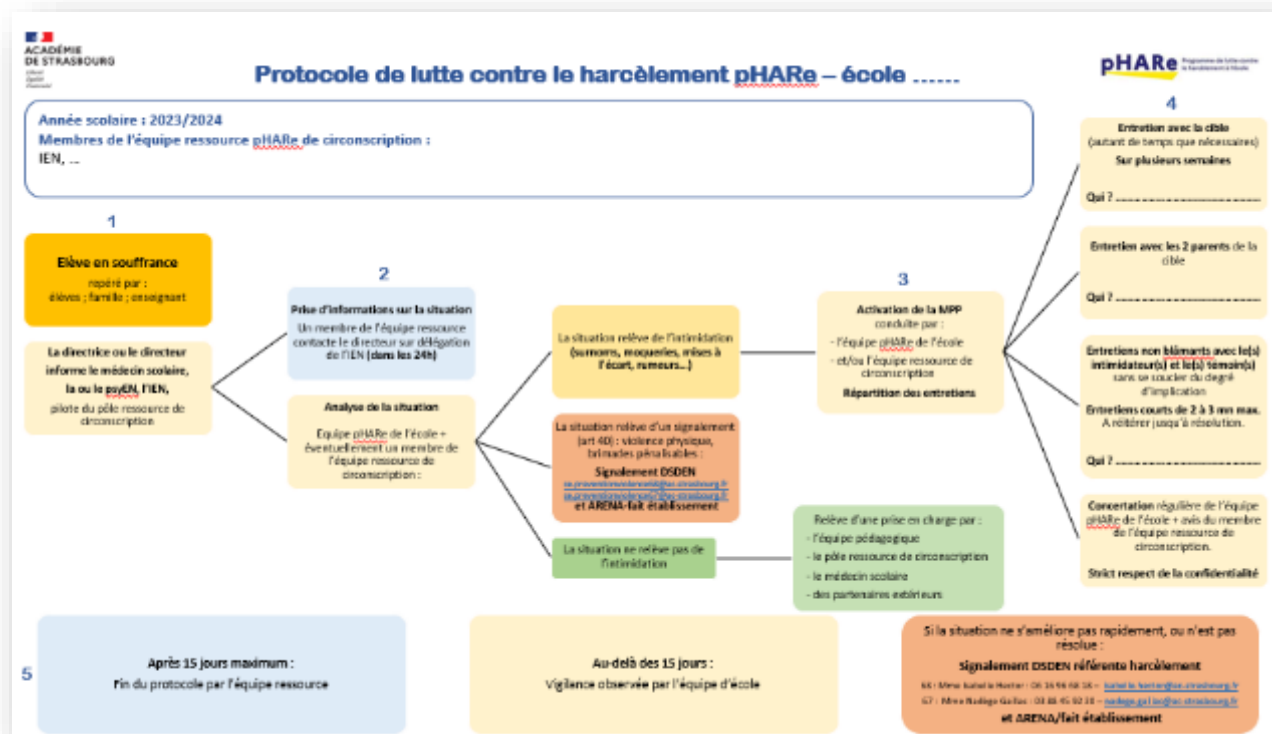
ACADÉMIE DE STRASBOURG
Liberté Égalité Fraternité

Protocole de lutte contre le harcèlement pHARe – école ......

pHARe Programme de lutte contre le harcèlement à l'école

Année scolaire : 2023/2024
Membres de l'équipe ressource pHARe de circonscription :
IEN, ...

1

Elève en souffrance
repéré par :
élèves ; famille ; enseignant

La directrice ou le directeur informe le médecin scolaire, la ou le psyEN, l'IEN,
pilote du pôle ressource de circonscription

2

Prise d'informations sur la situation
Un membre de l'équipe ressource contacte le directeur sur délégation de l'IEN (dans les 24h)

Analyse de la situation
Equipe pHARe de l'école + éventuellement un membre de l'équipe ressource de circonscription :

La situation relève de l'intimidation (surnoms, moqueries, mises à l'écart, rumeurs...)

La situation relève d'un signalement (art 40) : violence physique, brimades pénalisables :
Signalement DSDEN
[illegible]
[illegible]
et ARENA-fait établissement

La situation ne relève pas de l'intimidation

Relève d'une prise en charge par :
- l'équipe pédagogique
- le pôle ressource de circonscription
- le médecin scolaire
- des partenaires extérieurs

3

Activation de la MPP
conduite par :
- l'équipe pHARe de l'école
- et/ou l'équipe ressource de circonscription
Répartition des entretiens

4

Entretien avec la cible
(autant de temps que nécessaires)
Sur plusieurs semaines
Qui ? ..............................

Entretien avec les 2 parents de la cible
Qui ? ..............................

Entretiens non blâmants avec le(s) intimidateur(s) et le(s) témoin(s)
sans se soucier du degré d'implication
Entretiens courts de 2 à 3 mn max.
A réitérer jusqu'à résolution.
Qui ? ..............................

Concertation régulière de l'équipe pHARe de l'école + avis du membre de l'équipe ressource de circonscription.
Strict respect de la confidentialité

5

Après 15 jours maximum :
Fin du protocole par l'équipe ressource

Au-delà des 15 jours :
Vigilance observée par l'équipe d'école

Si la situation ne s'améliore pas rapidement, ou n'est pas résolue :
Signalement DSDEN référente harcèlement
68 : Mme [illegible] – 03 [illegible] – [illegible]@ac-strasbourg.fr
67 : Mme Nadège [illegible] – 03 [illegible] – nadege.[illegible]@ac-strasbourg.fr
et ARENA/fait établissement